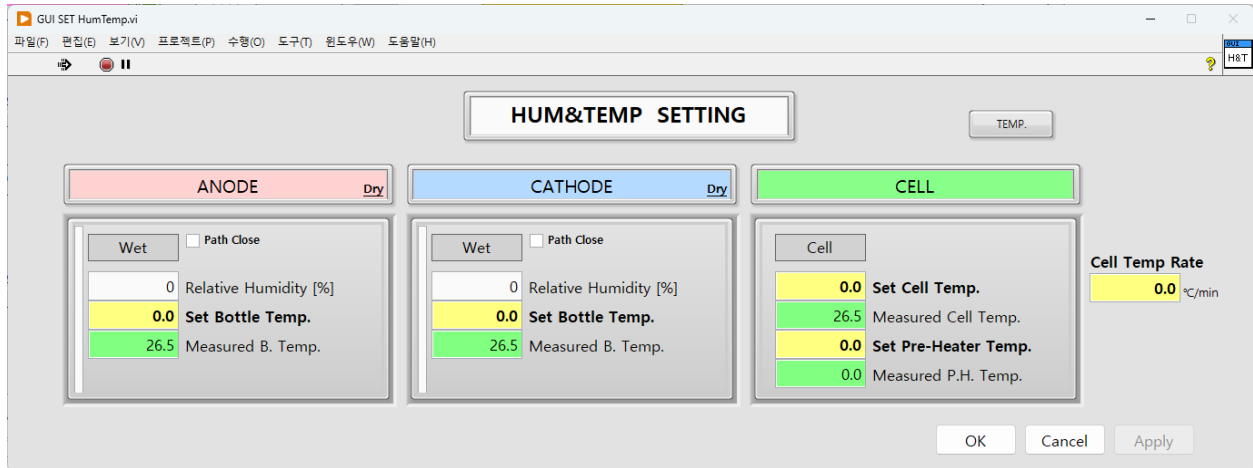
GUI SET HumTemp.vi

파일(F) 편집(E) 보기(V) 프로젝트(P) 수행(O) 도구(T) 윈도우(W) 도움말(H)

GUI
H&T

HUM&TEMP SETTING

TEMP.

ANODE
Dry

CATHODE
Dry

CELL

Wet
Path Close
0 Relative Humidity [%]
0.0 Set Bottle Temp.
26.5 Measured B. Temp.

Wet
Path Close
0 Relative Humidity [%]
0.0 Set Bottle Temp.
26.5 Measured B. Temp.

Cell
0.0 Set Cell Temp.
26.5 Measured Cell Temp.
0.0 Set Pre-Heater Temp.
0.0 Measured P.H. Temp.

Cell Temp Rate
0.0 ℃/min

OK
Cancel
Apply